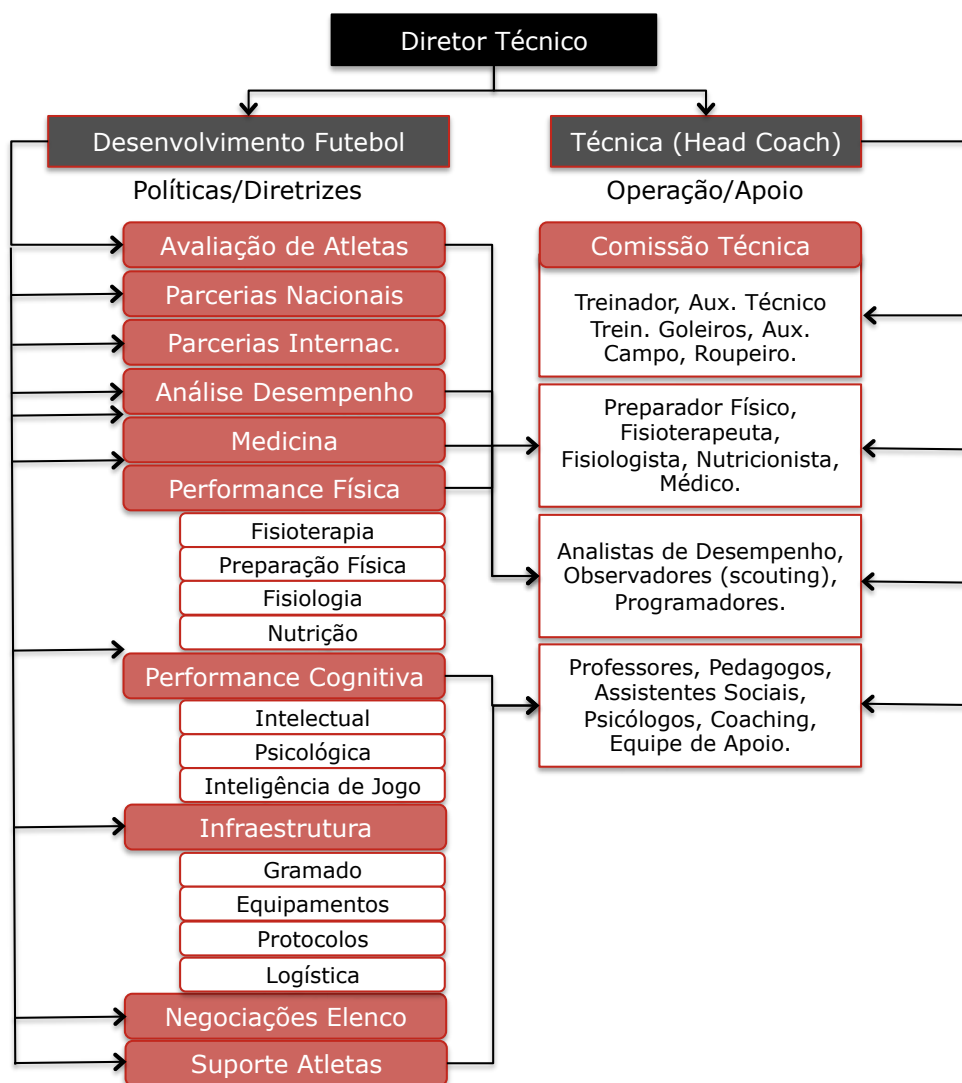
Diretor Técnico

Desenvolvimento Futebol

Políticas/Diretrizes

Avaliação de Atletas

Parcerias Nacionais

Parcerias Internac.

Análise Desempenho

Medicina

Performance Física

Fisioterapia

Preparação Física

Fisiologia

Nutrição

Performance Cognitiva

Intelectual

Psicológica

Inteligência de Jogo

Infraestrutura

Gramado

Equipamentos

Protocolos

Logística

Negociações Elenco

Suporte Atletas

Técnica (Head Coach)

Operação/Apoio

Comissão Técnica

Treinador, Aux. Técnico Trein. Goleiros, Aux. Campo, Roupeiro.

Preparador Físico, Fisioterapeuta, Fisiologista, Nutricionista, Médico.

Analistas de Desempenho, Observadores (scouting), Programadores.

Professores, Pedagogos, Assistentes Sociais, Psicólogos, Coaching, Equipe de Apoio.